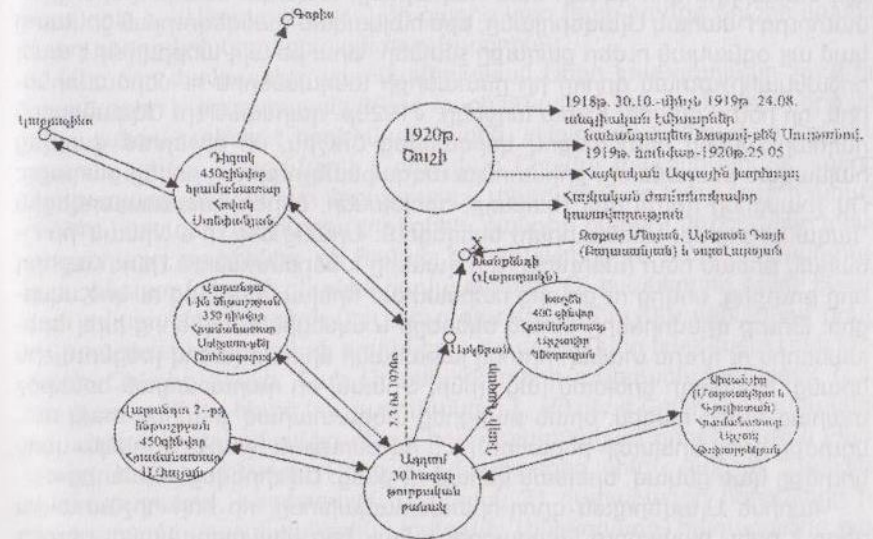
Գաթա

Կարսինա

Դիլիժ 450 զինվոր հրամանատար Հովհ Սոոնինյան

1920թ. Շուշի

1918թ. 30.10.-մինչև 1919թ. 24.08. անգլիական կայազոր

նահանգապետ Խոսրով-բեկ Սուլթանով. 1919թ. հունիսի-1920թ.25.05

Հայկական Ազգային խորհուրդ

Հայկական ժամանակավոր կառավարություն

Ղարաբաղ 1-ին դիվիզիոնի 350 զինվոր հրամանատար Սոկրատ-բեկ Բահաթարյան

Բաշքենդ (Վարդաշեն)

Ղուշի 400 զինվոր հրամանատար Ալիկեր Ամիրյան

Ասկերան

Լաչին 2-րդ հետևակային 450 զինվոր հրամանատար Մ. Հայյան

Ազատ 30 հազար զորքականի բանակ

Արցախի (Ղարաբաղ և Զանգեզուր) հրամանատար Ալիաղա Շիխլինսկի

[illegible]

22-23.03.1920թ.

Դաշն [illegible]